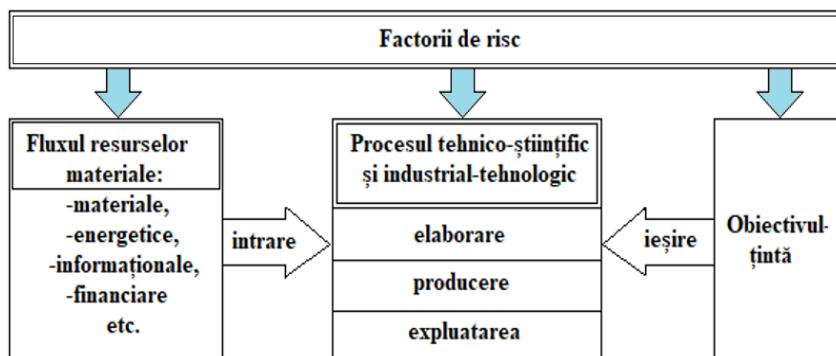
Factorii de risc

Fluxul resurselor materiale:
-materiale,
-energetice,
-informaționale,
-financiare
etc.

intrare

Procesul tehnico-științific și industrial-tehnologic

elaborare

producere

expluatarea

ieșire

Obiectivul-țintă